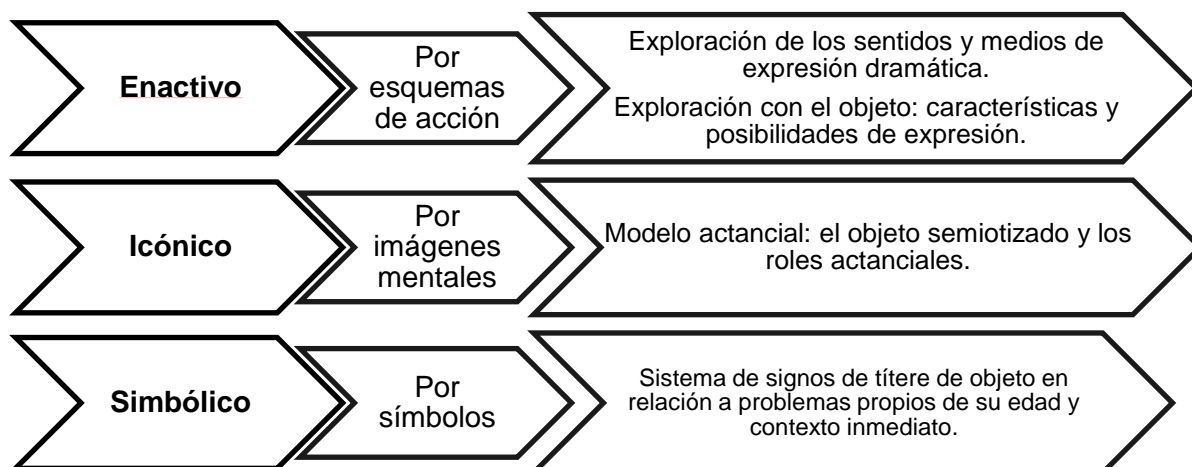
Enactivo

Por esquemas de acción

Exploración de los sentidos y medios de expresión dramática.

Exploración con el objeto: características y posibilidades de expresión.

Icónico

Por imágenes mentales

Modelo actancial: el objeto semiotizado y los roles actanciales.

Simbólico

Por símbolos

Sistema de signos de títere de objeto en relación a problemas propios de su edad y contexto inmediato.